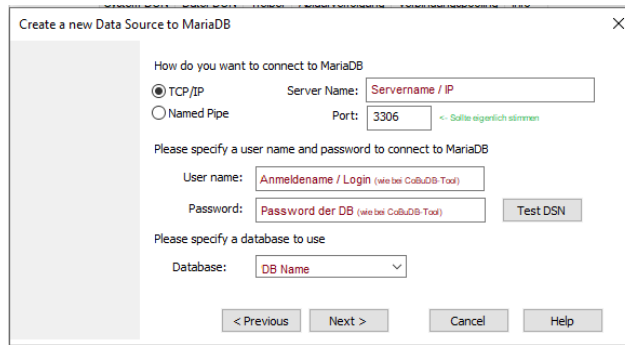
Create a new Data Source to MariaDB

How do you want to connect to MariaDB

TCP/IP

Named Pipe

Server Name: Servername / IP

Port: 3306 <- Sollte eigentlich stimmen

Please specify a user name and password to connect to MariaDB

User name: Anmeldename / Login (wie bei CoBuDB-Tool)

Password: Password der DB (wie bei CoBuDB-Tool)

Test DSN

Please specify a database to use

Database: DB Name

< Previous

Next >

Cancel

Help